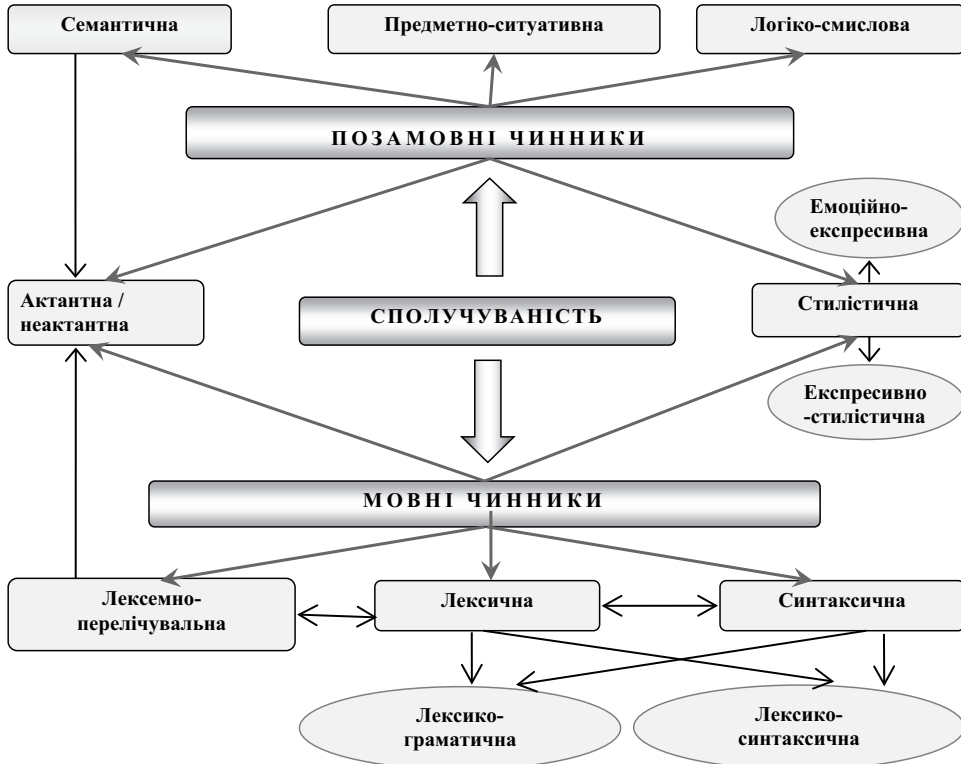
Семантична

Предметно-ситуативна

Логіко-смислова

ПОЗАМОВНІ ЧИННИКИ

Емоційно-експресивна

Актантна / неактантна

СПОЛУЧУВАНІСТЬ

Стилістична

Експресивно-стилістична

МОВНІ ЧИННИКИ

Лексемно-перелічувальна

Лексична

Синтаксична

Лексико-граматична

Лексико-синтаксична